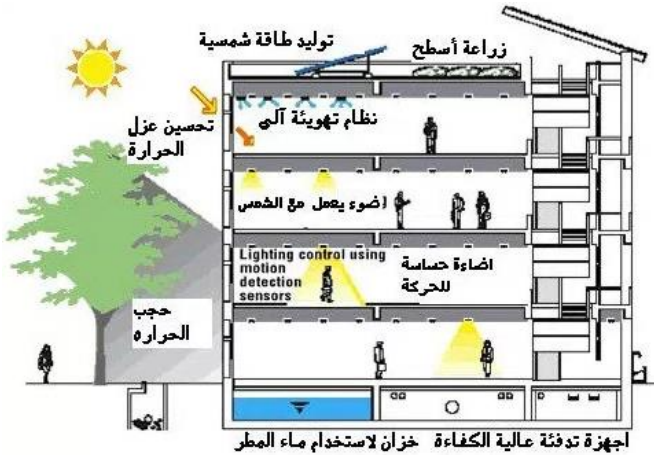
توليد طاقة شمسية

زراعة أسطح

تحسين عزل الحرارة

نظام تهويئة آلي

اضوء يعمل مع الشمس

Lighting control using motion detection sensors

اضاءة حساسة للحركة

حجب الحراره

اجهزة تدفئة عالية الكفاءة

خزان لاستخدام ماء المطر